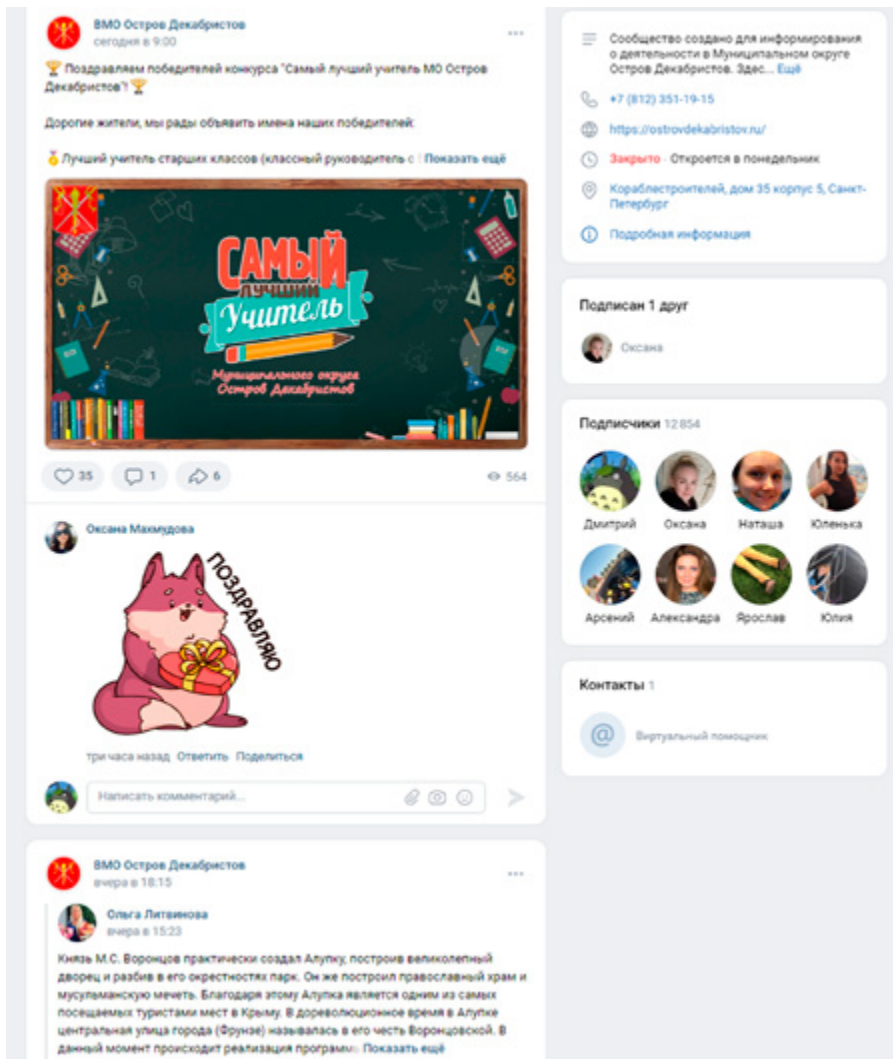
ВМО Остров Декабристов
сегодня в 9:00

🏆 Поздравляем победителей конкурса "Самый лучший учитель МО Остров Декабристов"! 🏆

Дорогие жители, мы рады объявить имена наших победителей:

🥇 Лучший учитель старших классов (классный руководитель с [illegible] Показать ещё

Самый лучший Учитель
Муниципального округа Остров Декабристов

35 1 6 564

Оксана Махмудова

ПОЗДРАВЛЯЮ

три часа назад Ответить Поделиться

Написать комментарий...

ВМО Остров Декабристов
вчера в 18:15

Ольга Литвинова
вчера в 15:23

Князь М.С. Воронцов практически создал Алупку, построив великолепный дворец и разбив в его окрестностях парк. Он же построил православный храм и мусульманскую мечеть. Благодаря этому Алупка является одним из самых посещаемых туристами мест в Крыму. В дореволюционное время в Алупке центральная улица города (Фрунзе) называлась в его честь Воронцовской. В данный момент происходит реализация программ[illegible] Показать ещё

Сообщество создано для информирования о деятельности в Муниципальном округе Остров Декабристов. Здес... Ещё

+7 (812) 351-19-15

https://ostrovdekabristov.ru/

Закрыто · Откроется в понедельник

Кораблестроителей, дом 35 корпус 5, Санкт-Петербург

Подробная информация

Подписан 1 друг

Оксана

Подписчики 12 854

Дмитрий Оксана Наташа Юленька
Арсений Александра Ярослав Юлия

Контакты 1

Виртуальный помощник